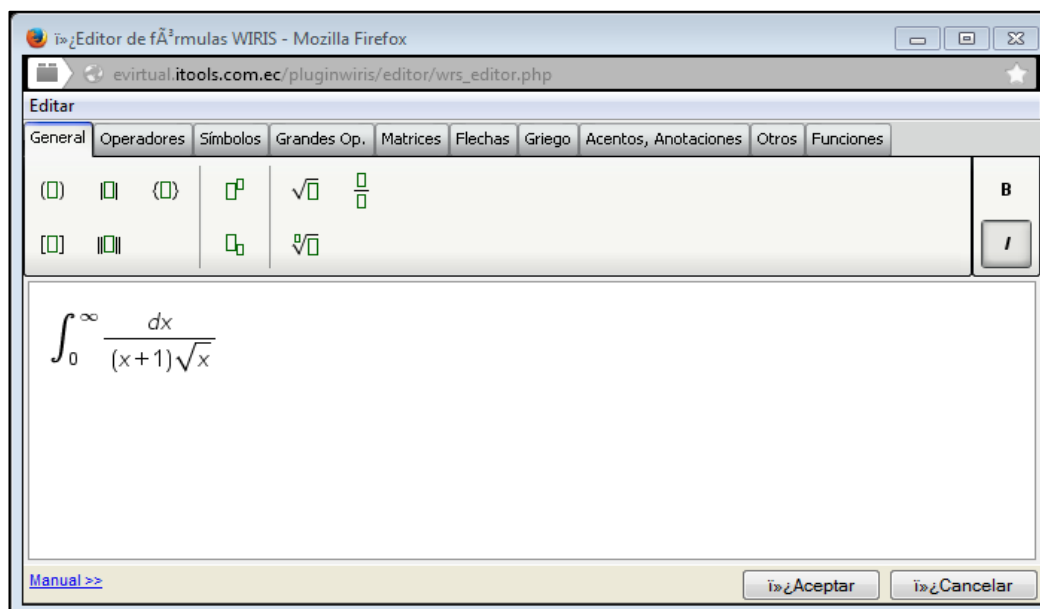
ï»¿Editor de fÃ³rmulas WIRIS - Mozilla Firefox

evirtual.itools.com.ec/pluginwiris/editor/wrs_editor.php

Editar

General | Operadores | Símbolos | Grandes Op. | Matrices | Flechas | Griego | Acentos, Anotaciones | Otros | Funciones

B

I

$\int_0^{\infty} \frac{dx}{(x+1)\sqrt{x}}$

Manual >>

ï»¿Aceptar

ï»¿Cancelar